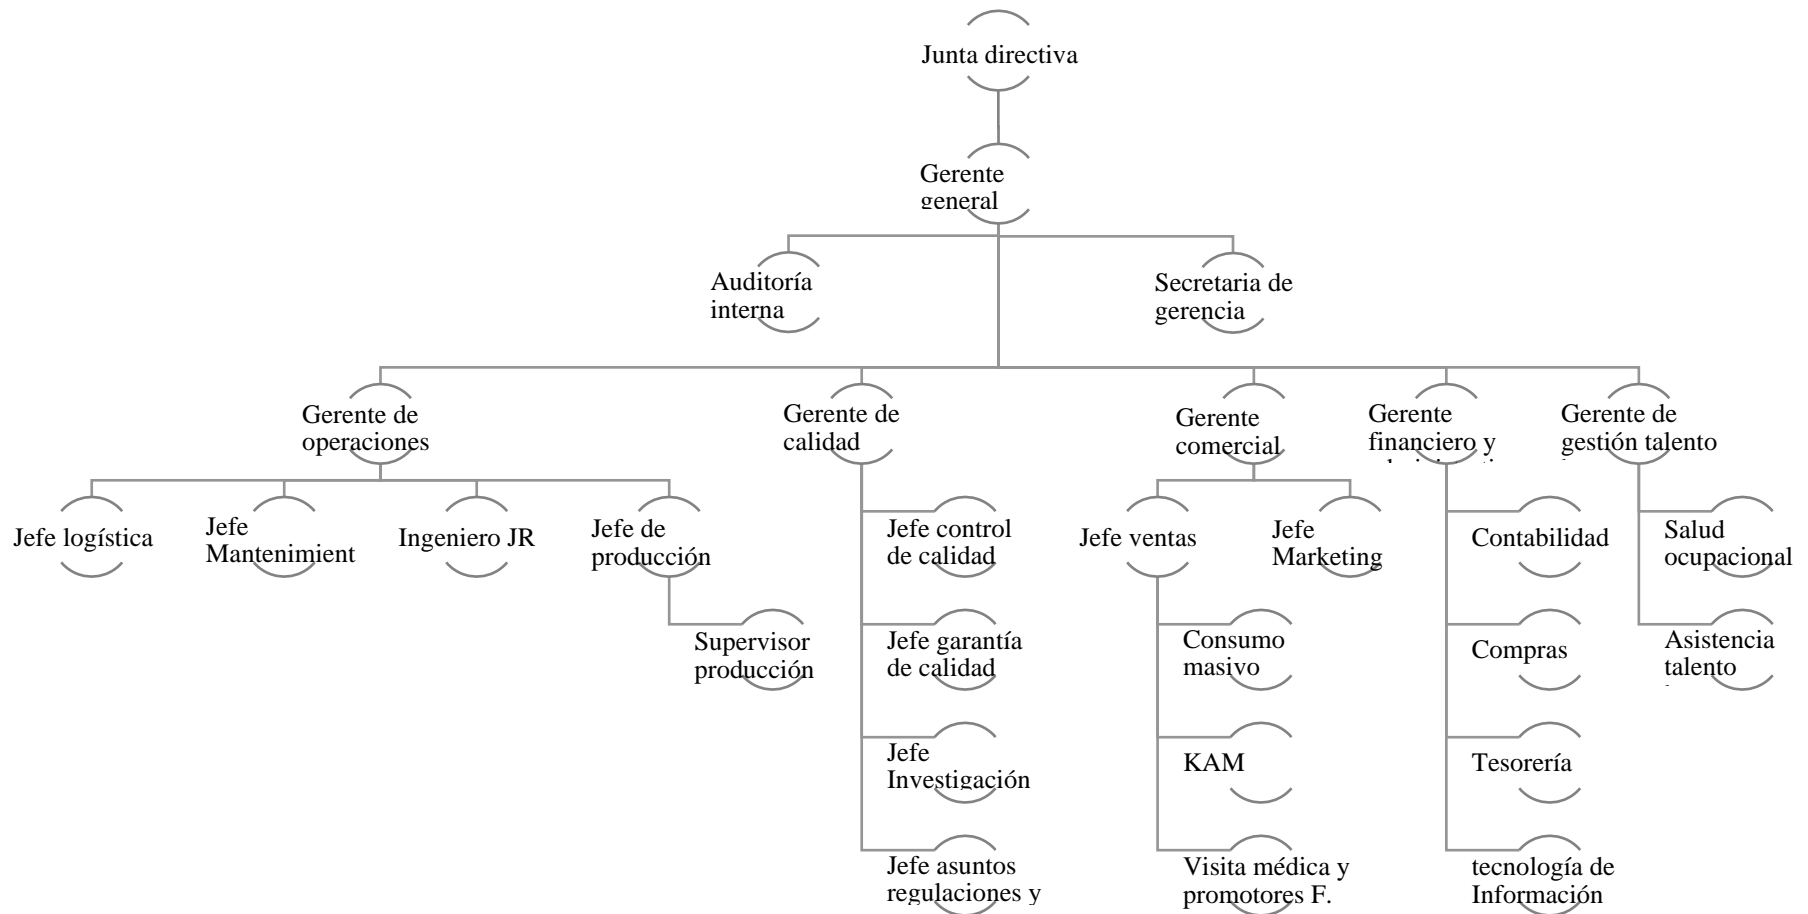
Junta directiva

Gerente general

Auditoría interna

Secretaria de gerencia

Gerente de operaciones

Gerente de calidad

Gerente comercial

Gerente financiero y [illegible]

Gerente de gestión talento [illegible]

Jefe logística

Jefe Mantenimient

Ingeniero JR

Jefe de producción

Supervisor producción

Jefe control de calidad

Jefe garantía de calidad

Jefe Investigación

Jefe asuntos regulaciones y

Jefe ventas

Jefe Marketing

Consumo masivo

KAM

Visita médica y promotores F.

Contabilidad

Compras

Tesorería

tecnología de Información

Salud ocupacional

Asistencia talento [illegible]